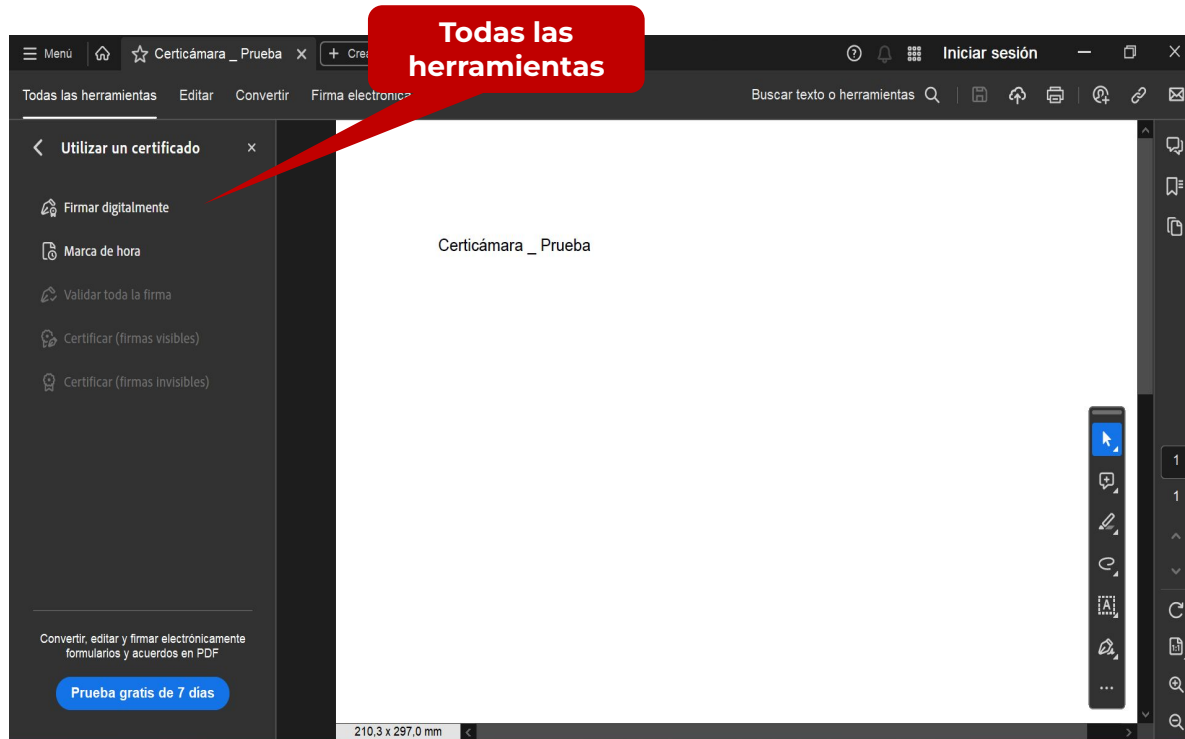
Todas las herramientas

Menú Certicámara _ Prueba + Crea

Iniciar sesión

Todas las herramientas Editar Convertir Firma electrónica

Buscar texto o herramientas

Utilizar un certificado

Firmar digitalmente

Marca de hora

Validar toda la firma

Certificar (firmas visibles)

Certificar (firmas invisibles)

Convertir, editar y firmar electrónicamente formularios y acuerdos en PDF

Prueba gratis de 7 días

Certicámara _ Prueba

210,3 x 297,0 mm

1
1